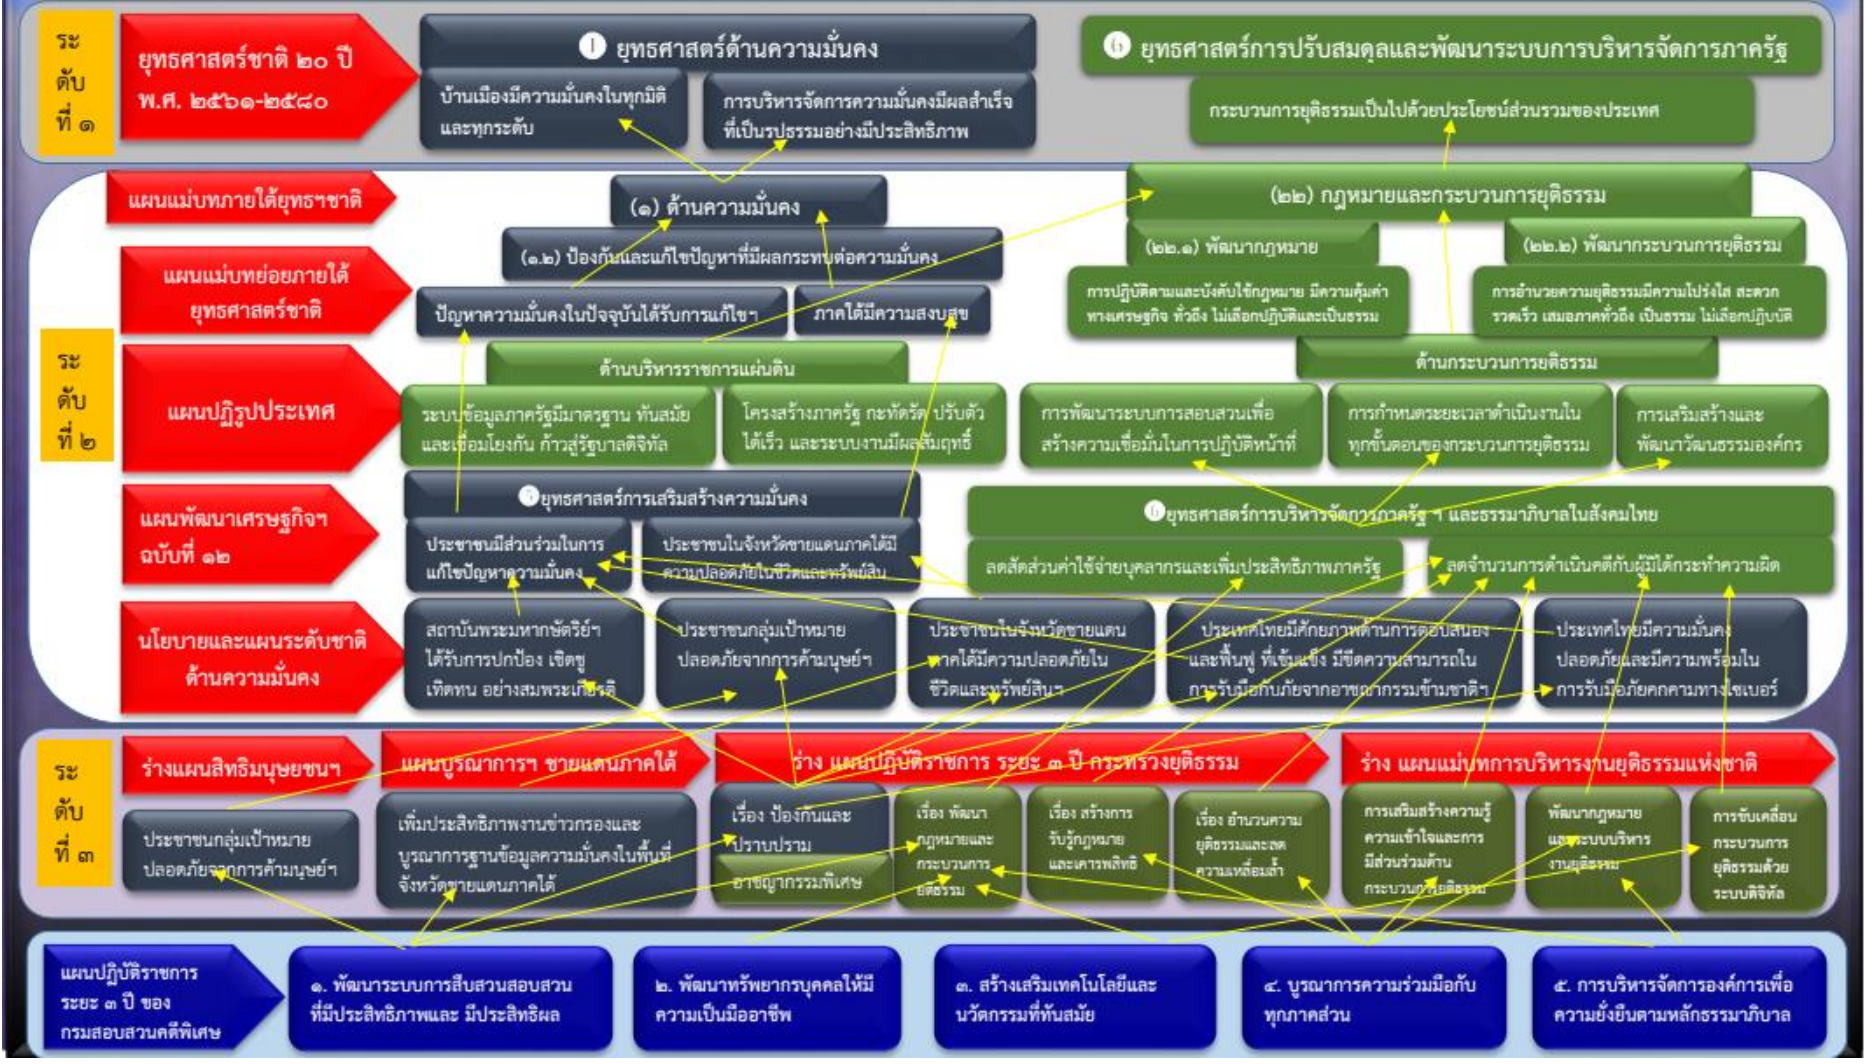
ระดับที่ ๑

ยุทธศาสตร์ชาติ ๒๐ ปี พ.ศ. ๒๕๖๑-๒๕๘๐

๑ ยุทธศาสตร์ด้านความมั่นคง

บ้านเมืองมีความมั่นคงในทุกมิติและทุกระดับ

การบริหารจัดการความมั่นคงมีผลสำเร็จที่เป็นรูปธรรมอย่างมีประสิทธิภาพ

๖ ยุทธศาสตร์การปรับสมดุลและพัฒนาระบบการบริหารจัดการภาครัฐ

กระบวนการยุติธรรมเป็นไปด้วยประโยชน์ส่วนรวมของประเทศ

แผนแม่บทภายใต้ยุทธศาสตร์ชาติ

(๑) ด้านความมั่นคง

(๑.๒) ป้องกันและแก้ไขปัญหาที่มีผลกระทบต่อความมั่นคง

(๒๒) กฎหมายและกระบวนการยุติธรรม

(๒๒.๑) พัฒนากฎหมาย

(๒๒.๒) พัฒนากระบวนการยุติธรรม

แผนแม่บทย่อยภายใต้ยุทธศาสตร์ชาติ

ปัญหาความมั่นคงในปัจจุบันได้รับการแก้ไขฯ

ภาคใต้มีความสงบสุข

การปฏิบัติตามและบังคับใช้กฎหมาย มีความคุ้มค่าทางเศรษฐกิจ ทั่วถึง ไม่เลือกปฏิบัติและเป็นธรรม

การอำนวยความยุติธรรมมีความโปร่งใส สะดวก รวดเร็ว เสมอภาคทั่วถึง เป็นธรรม ไม่เลือกปฏิบัติ

ระดับที่ ๒

แผนปฏิรูปประเทศ

ด้านบริหารราชการแผ่นดิน

ระบบข้อมูลภาครัฐมีมาตรฐาน ทันสมัย และเชื่อมโยงกัน ก้าวสู่รัฐบาลดิจิทัล

โครงสร้างภาครัฐ กะทัดรัด ปรับตัวได้เร็ว และระบบงานมีผลสัมฤทธิ์

ด้านกระบวนการยุติธรรม

การพัฒนาระบบการสอบสวนเพื่อสร้างความเชื่อมั่นในการปฏิบัติหน้าที่

การกำหนดระยะเวลาดำเนินงานในทุกขั้นตอนของกระบวนการยุติธรรม

การเสริมสร้างและพัฒนาวัฒนธรรมองค์กร

แผนพัฒนาเศรษฐกิจฯ ฉบับที่ ๑๒

๖ยุทธศาสตร์การเสริมสร้างความมั่นคง

ประชาชนมีส่วนร่วมในการแก้ไขปัญหาความมั่นคง

ประชาชนในจังหวัดชายแดนภาคใต้มีความปลอดภัยในชีวิตและทรัพย์สิน

๖ยุทธศาสตร์การบริหารจัดการภาครัฐ ฯ และธรรมาภิบาลในสังคมไทย

ลดสัดส่วนค่าใช้จ่ายบุคลากรและเพิ่มประสิทธิภาพภาครัฐ

ลดจำนวนการดำเนินคดีกับผู้มิได้กระทำความผิด

นโยบายและแผนระดับชาติด้านความมั่นคง

สถาบันพระมหากษัตริย์ฯ ได้รับการปกป้อง เชิดชู เทิดทูน อย่างสมพระเกียรติ

ประชาชนกลุ่มเป้าหมายปลอดภัยจากการค้ามนุษย์ฯ

ประชาชนในจังหวัดชายแดนภาคใต้มีความปลอดภัยในชีวิตและทรัพย์สินฯ

ประเทศไทยมีศักยภาพด้านการตอบสนองและฟื้นฟู ที่เข้มแข็ง มีขีดความสามารถในการรับมือกับภัยจากอาชญากรรมข้ามชาติฯ

ประเทศไทยมีความมั่นคงปลอดภัยและมีความพร้อมในการรับมือภัยคุกคามทางไซเบอร์

ระดับที่ ๓

ร่างแผนสิทธิมนุษยชนฯ

ประชาชนกลุ่มเป้าหมายปลอดภัยจากการค้ามนุษย์ฯ

แผนบูรณาการฯ ชายแดนภาคใต้

เพิ่มประสิทธิภาพงานข่าวกรองและบูรณาการฐานข้อมูลความมั่นคงในพื้นที่จังหวัดชายแดนภาคใต้

ร่าง แผนปฏิบัติราชการ ระยะ ๓ ปี กระทรวงยุติธรรม

เรื่อง ป้องกันและปราบปราม

อาชญากรรมพิเศษ

เรื่อง พัฒนากฎหมายและกระบวนการยุติธรรม

เรื่อง สร้างการรับรู้กฎหมายและเคารพสิทธิ

เรื่อง อำนวยความยุติธรรมและลดความเหลื่อมล้ำ

ร่าง แผนแม่บทการบริหารงานยุติธรรมแห่งชาติ

การเสริมสร้างความรู้ความเข้าใจและการมีส่วนร่วมด้านกระบวนการยุติธรรม

พัฒนากฎหมายและระบบบริหารงานยุติธรรม

การขับเคลื่อนกระบวนการยุติธรรมด้วยระบบดิจิทัล

แผนปฏิบัติราชการ ระยะ ๓ ปี ของกรมสอบสวนคดีพิเศษ

๑. พัฒนาระบบการสืบสวนสอบสวนที่มีประสิทธิภาพและ มีประสิทธิผล

๒. พัฒนาทรัพยากรบุคคลให้มีความเป็นมืออาชีพ

๓. สร้างเสริมเทคโนโลยีและนวัตกรรมที่ทันสมัย

๔. บูรณาการความร่วมมือกับทุกภาคส่วน

๕. การบริหารจัดการองค์การเพื่อความยั่งยืนตามหลักธรรมาภิบาล